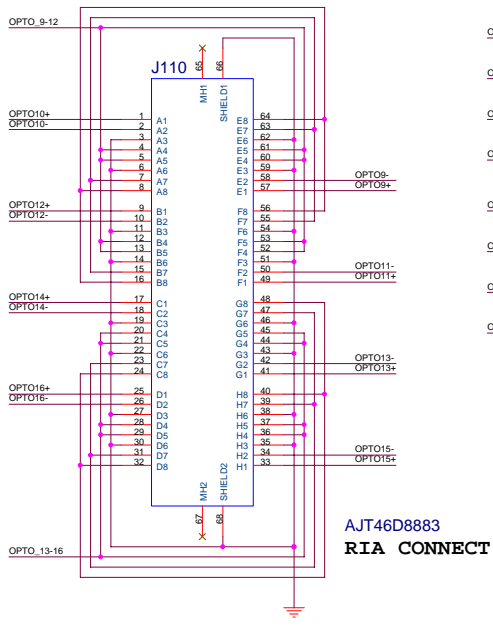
OPTO_9-12

J110

65
MH1
66
SHIELD1

OPTO10+
OPTO10-

1 A1
2 A2
3 A3
4 A4
5 A5
6 A6
7 A7
8 A8

E8 64
E7 63
E6 62
E5 61
E4 60
E3 59
E2 58
E1 57

OPTO9-
OPTO9+

OPTO12+
OPTO12-

9 B1
10 B2
11 B3
12 B4
13 B5
14 B6
15 B7
16 B8

F8 56
F7 55
F6 54
F5 53
F4 52
F3 51
F2 50
F1 49

OPTO11-
OPTO11+

OPTO14+
OPTO14-

17 C1
18 C2
19 C3
20 C4
21 C5
22 C6
23 C7
24 C8

G8 48
G7 47
G6 46
G5 45
G4 44
G3 43
G2 42
G1 41

OPTO13-
OPTO13+

OPTO16+
OPTO16-

25 D1
26 D2
27 D3
28 D4
29 D5
30 D6
31 D7
32 D8

H8 40
H7 39
H6 38
H5 37
H4 36
H3 35
H2 34
H1 33

OPTO15-
OPTO15+

MH2
SHIELD2
67
68

AJT46D8883
RIA CONNECT

OPTO_13-16